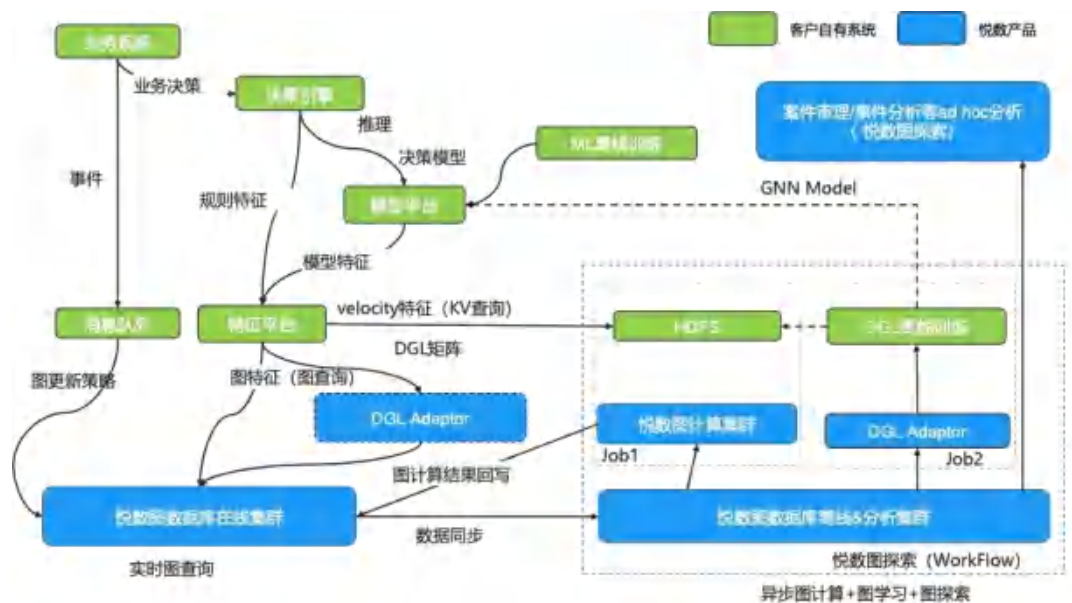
客户自有系统

悦数产品

业务系统

业务决策

决策引擎

推理

案件审理/事件分析者ad hoc分析（悦数图探索）

ML建模训练

决策模型

事件

规则特征

模型平台

GNN Model

模型特征

消息队列

特征平台

velocity特征（KV查询）

HDFS

DGL建模训练

DGL矩阵

图更新策略

图特征（图查询）

DGL Adaptor

悦数图计算集群

DGL Adaptor

Job1

Job2

图计算结果回写

悦数图数据库在线集群

数据同步

悦数图数据库离线&分析集群

实时图查询

悦数图探索（WorkFlow）

异步图计算+图学习+图探索